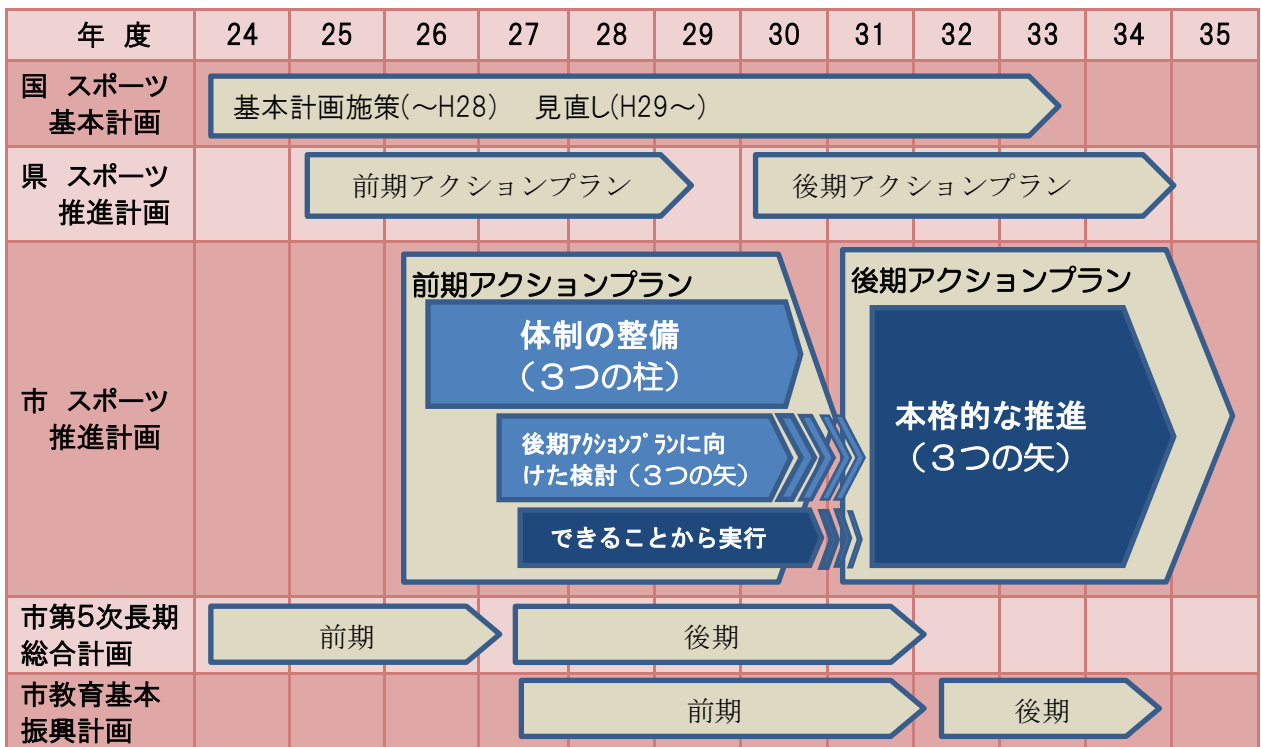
| 年 度 | 24 | 25 | 26 | 27 | 28 | 29 | 30 | 31 | 32 | 33 | 34 | 35 |
|---|---|---|---|---|---|---|---|---|---|---|---|---|
| 国 スポーツ基本計画 | 基本計画施策(～H28) 見直し(H29～) | | | | | | | | | | | |
| 県 スポーツ推進計画 | | 前期アクションプラン | | | | | 後期アクションプラン | | | | | |
| 市 スポーツ推進計画 | | | 前期アクションプラン 体制の整備（３つの柱） 後期アクションプランに向けた検討（３つの矢） できることから実行 | | | | | 後期アクションプラン 本格的な推進（３つの矢） | | | | |
| 市第5次長期総合計画 | 前期 | | | 後期 | | | | | | | | |
| 市教育基本振興計画 | | | | 前期 | | | | | 後期 | | | |